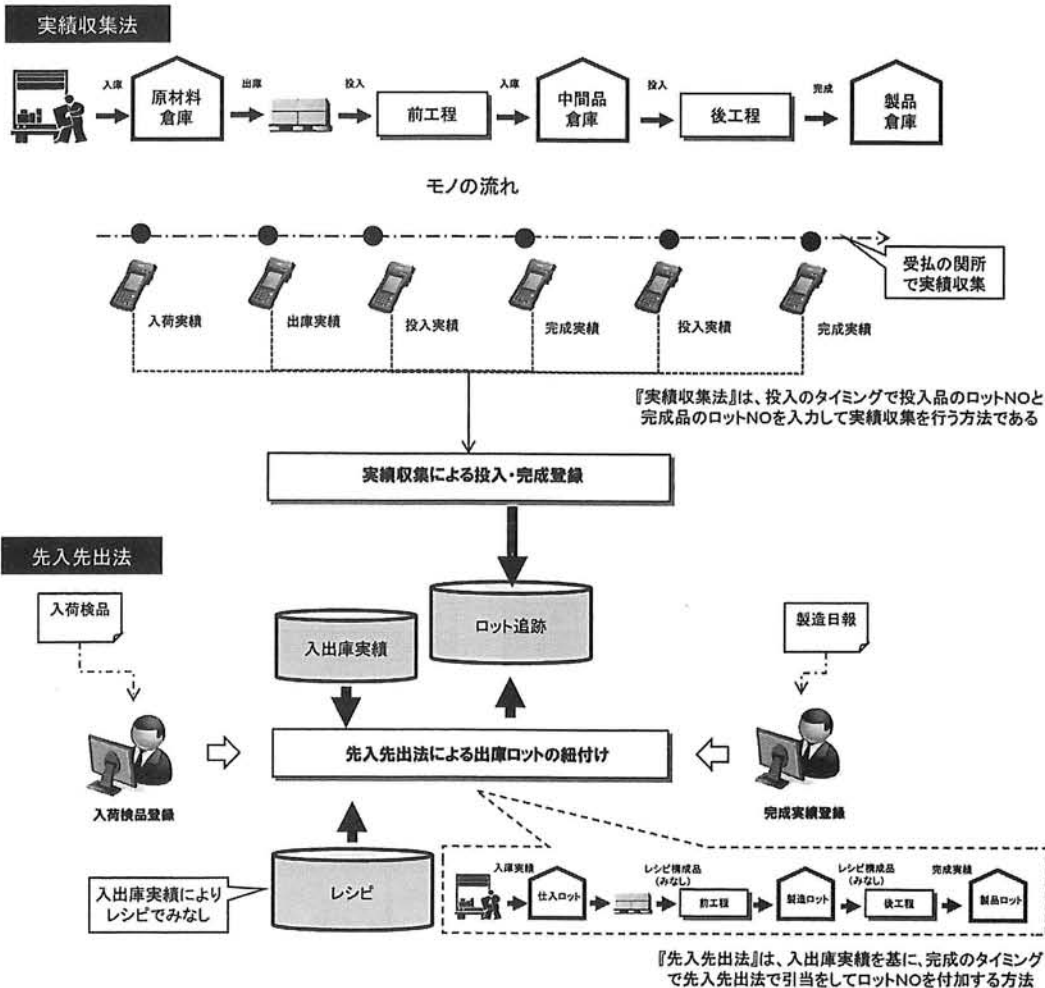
実績収集法

入庫 原材料倉庫 出庫 投入 前工程 入庫 中間品倉庫 投入 後工程 完成 製品倉庫

モノの流れ

受払の関所で実績収集

入荷実績 出庫実績 投入実績 完成実績 投入実績 完成実績

『実績収集法』は、投入のタイミングで投入品のロットNOと完成品のロットNOを入力して実績収集を行う方法である

実績収集による投入・完成登録

先入先出法

入荷検品

入出庫実績

ロット追跡

製造日報

先入先出法による出庫ロットの紐付け

入荷検品登録

完成実績登録

レシピ

入出庫実績によりレシピでみなし

入庫実績 仕入ロット レシピ構成品(みなし) 前工程 製造ロット レシピ構成品(みなし) 後工程 完成実績 製品ロット

『先入先出法』は、入出庫実績を基に、完成のタイミングで先入先出法で引当をしてロットNOを付加する方法